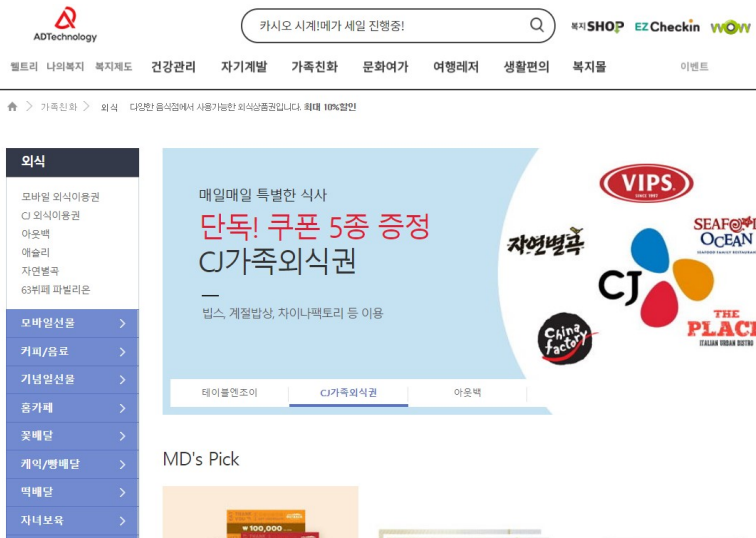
ADTechnology

카시오 시계!메가 세일 진행중!

복지SHOP EZ Checkin WOW

웰토리 나의복지 복지제도 건강관리 자기계발 가족친화 문화여가 여행레저 생활편의 복지몰 이벤트

가족친화 > 외식 다양한 음식점에서 사용가능한 외식상품권입니다. 최대 10%할인

외식

모바일 외식이용권
CJ 외식이용권
아웃백
애슐리
자연별곡
63뷔페 파빌리온

모바일선물 >
커피/음료 >
기념일선물 >
홈카페 >
꽃배달 >
케익/빵배달 >
떡배달 >
자녀보육 >

매일매일 특별한 식사
단독! 쿠폰 5종 증정
CJ가족외식권

빕스, 계절밥상, 차이나팩토리 등 이용

VIPS
자연별곡
CJ
SEAFOOD OCEAN
China factory
THE PLACE

테이블엔조이 CJ가족외식권 아웃백

MD's Pick

100,000